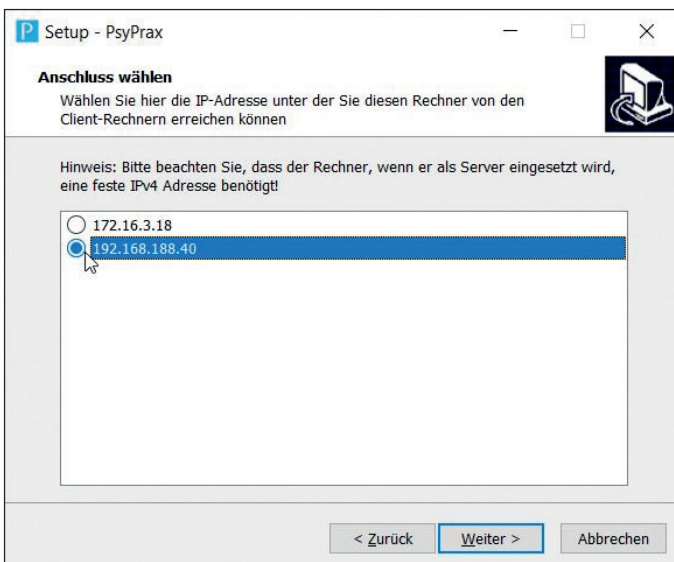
P Setup - PsyPrax

Anschluss wählen

Wählen Sie hier die IP-Adresse unter der Sie diesen Rechner von den Client-Rechnern erreichen können

Hinweis: Bitte beachten Sie, dass der Rechner, wenn er als Server eingesetzt wird, eine feste IPv4 Adresse benötigt!

172.16.3.18

192.168.188.40

< Zurück

Weiter >

Abbrechen